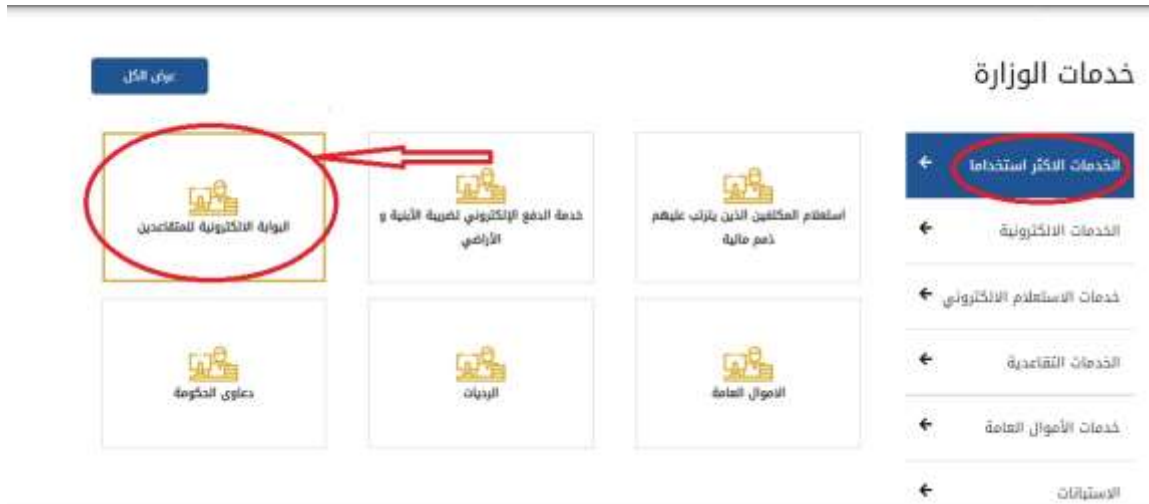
خدمات الوزارة

عرض الكل

الخدمات الاكثر استخداما
الخدمات الالكترونية
خدمات الاستعلام الالكتروني
الخدمات التقاعدية
خدمات الأموال العامة
الاستبانات

استعلام المكلفين الذين يترتب عليهم ذمم مالية

خدمة الدفع الإلكتروني لضريبة الأبنية و الأراضي

البوابة الالكترونية للمتقاعدين

الاموال العامة

البديات

دعاوى الحكومة